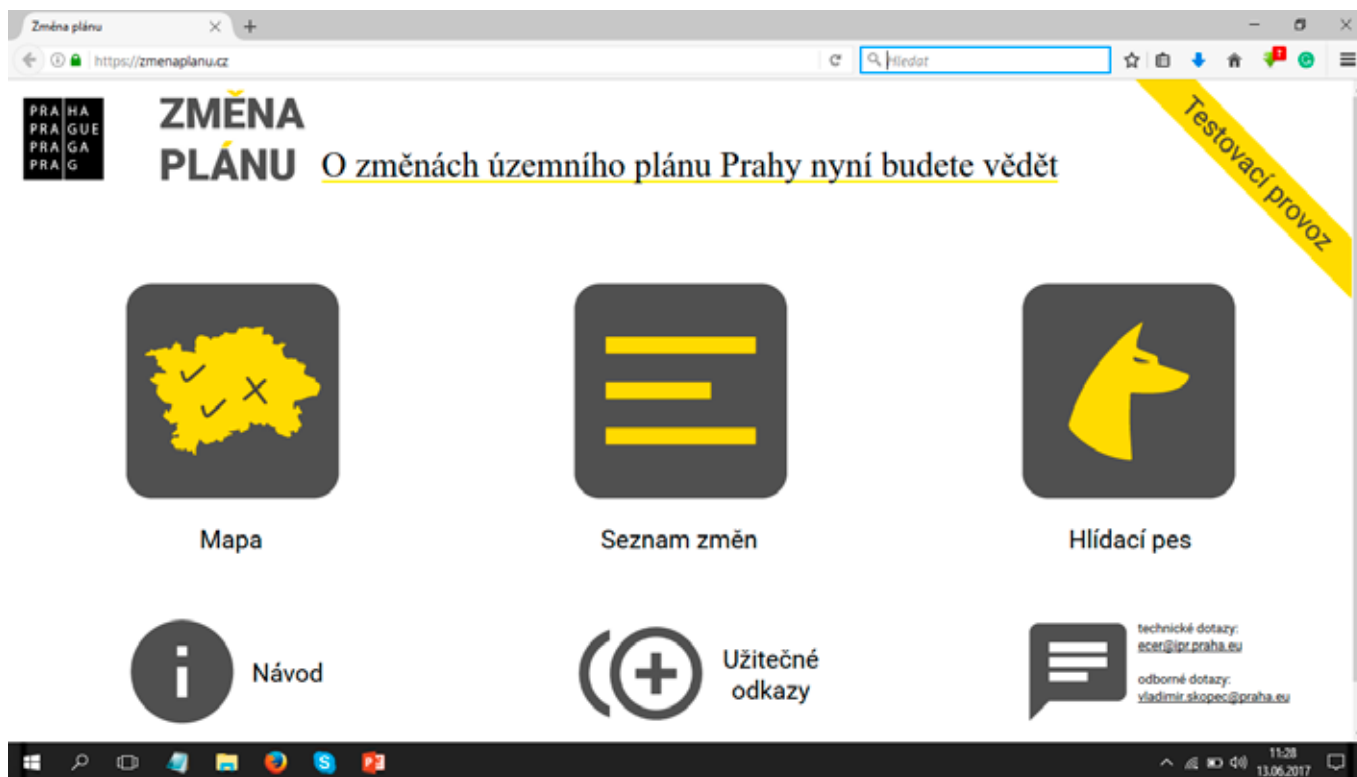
Změna plánu
https://zmenaplanu.cz
Hledat

PRA HA
PRA GUE
PRA GA
PRA G

ZMĚNA PLÁNU O změnách územního plánu Prahy nyní budete vědět

Testovací provoz

Mapa

Seznam změn

Hlídací pes

Návod

Užitečné odkazy

technické dotazy:
ecer@ipr.praha.eu

odborné dotazy:
vladimir.skopec@praha.eu

11:28
13.06.2017